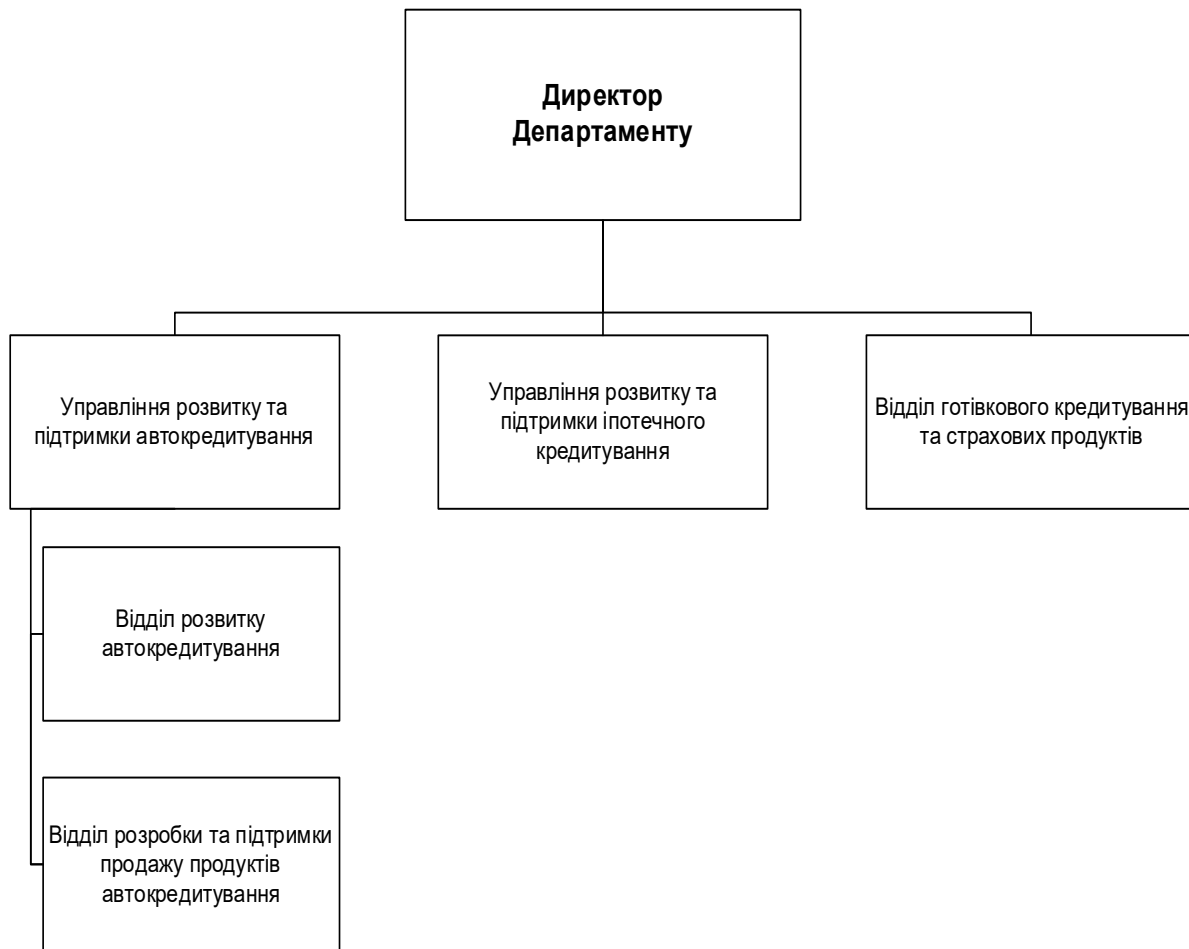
Директор Департаменту

Управління розвитку та підтримки автокредитування

Управління розвитку та підтримки іпотечного кредитування

Відділ готівкового кредитування та страхових продуктів

Відділ розвитку автокредитування

Відділ розробки та підтримки продажу продуктів автокредитування